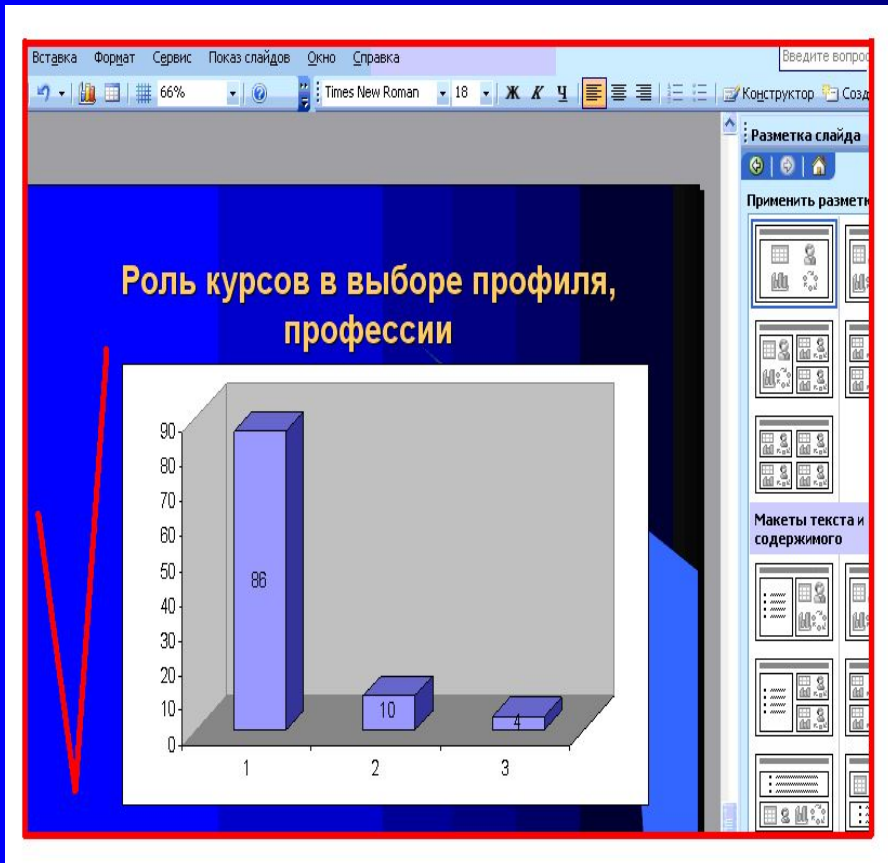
Вставка Формат Сервис Показ слайдов Окно Справка

Введите вопрос

66%

Times New Roman 18 Ж К Ч

Конструктор Созд

Разметка слайда

Применить размет

Роль курсов в выборе профиля, профессии

90
80
70
60
50
40
30
20
10
0

86

10

4

1 2 3

Макеты текста и содержимого